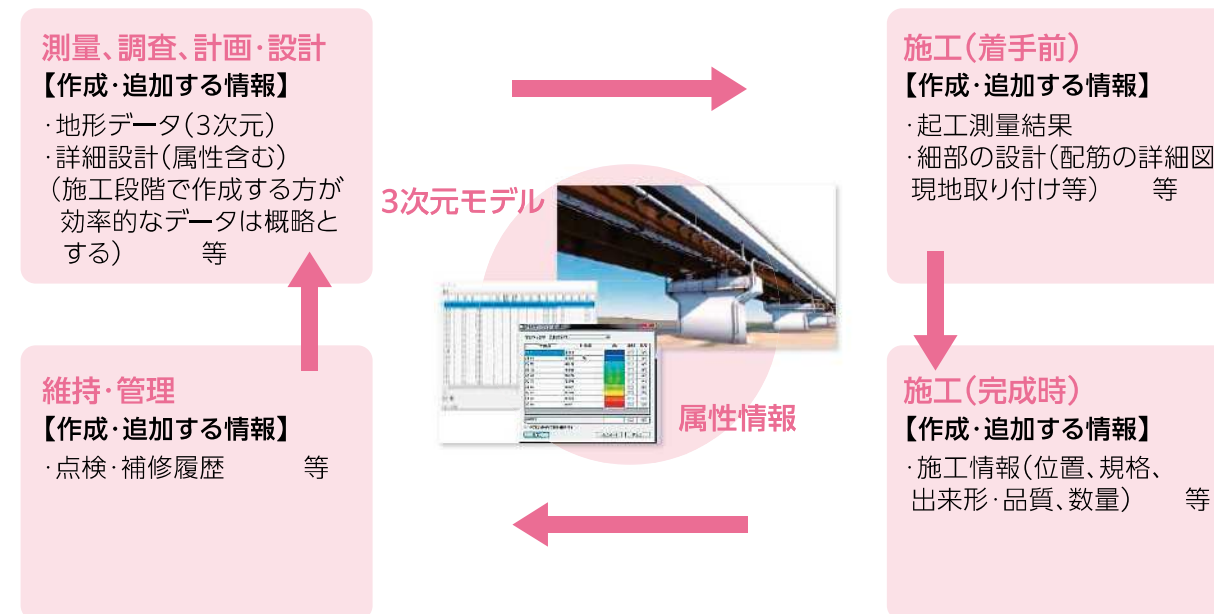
測量、調査、計画・設計
【作成・追加する情報】
・地形データ（3次元）
・詳細設計（属性含む）
（施工段階で作成する方が効率的なデータは概略とする）　等

施工（着手前）
【作成・追加する情報】
・起工測量結果
・細部の設計（配筋の詳細図現地取り付け等）　等

3次元モデル

属性情報

維持・管理
【作成・追加する情報】
・点検・補修履歴　等

施工（完成時）
【作成・追加する情報】
・施工情報（位置、規格、出来形・品質、数量）　等